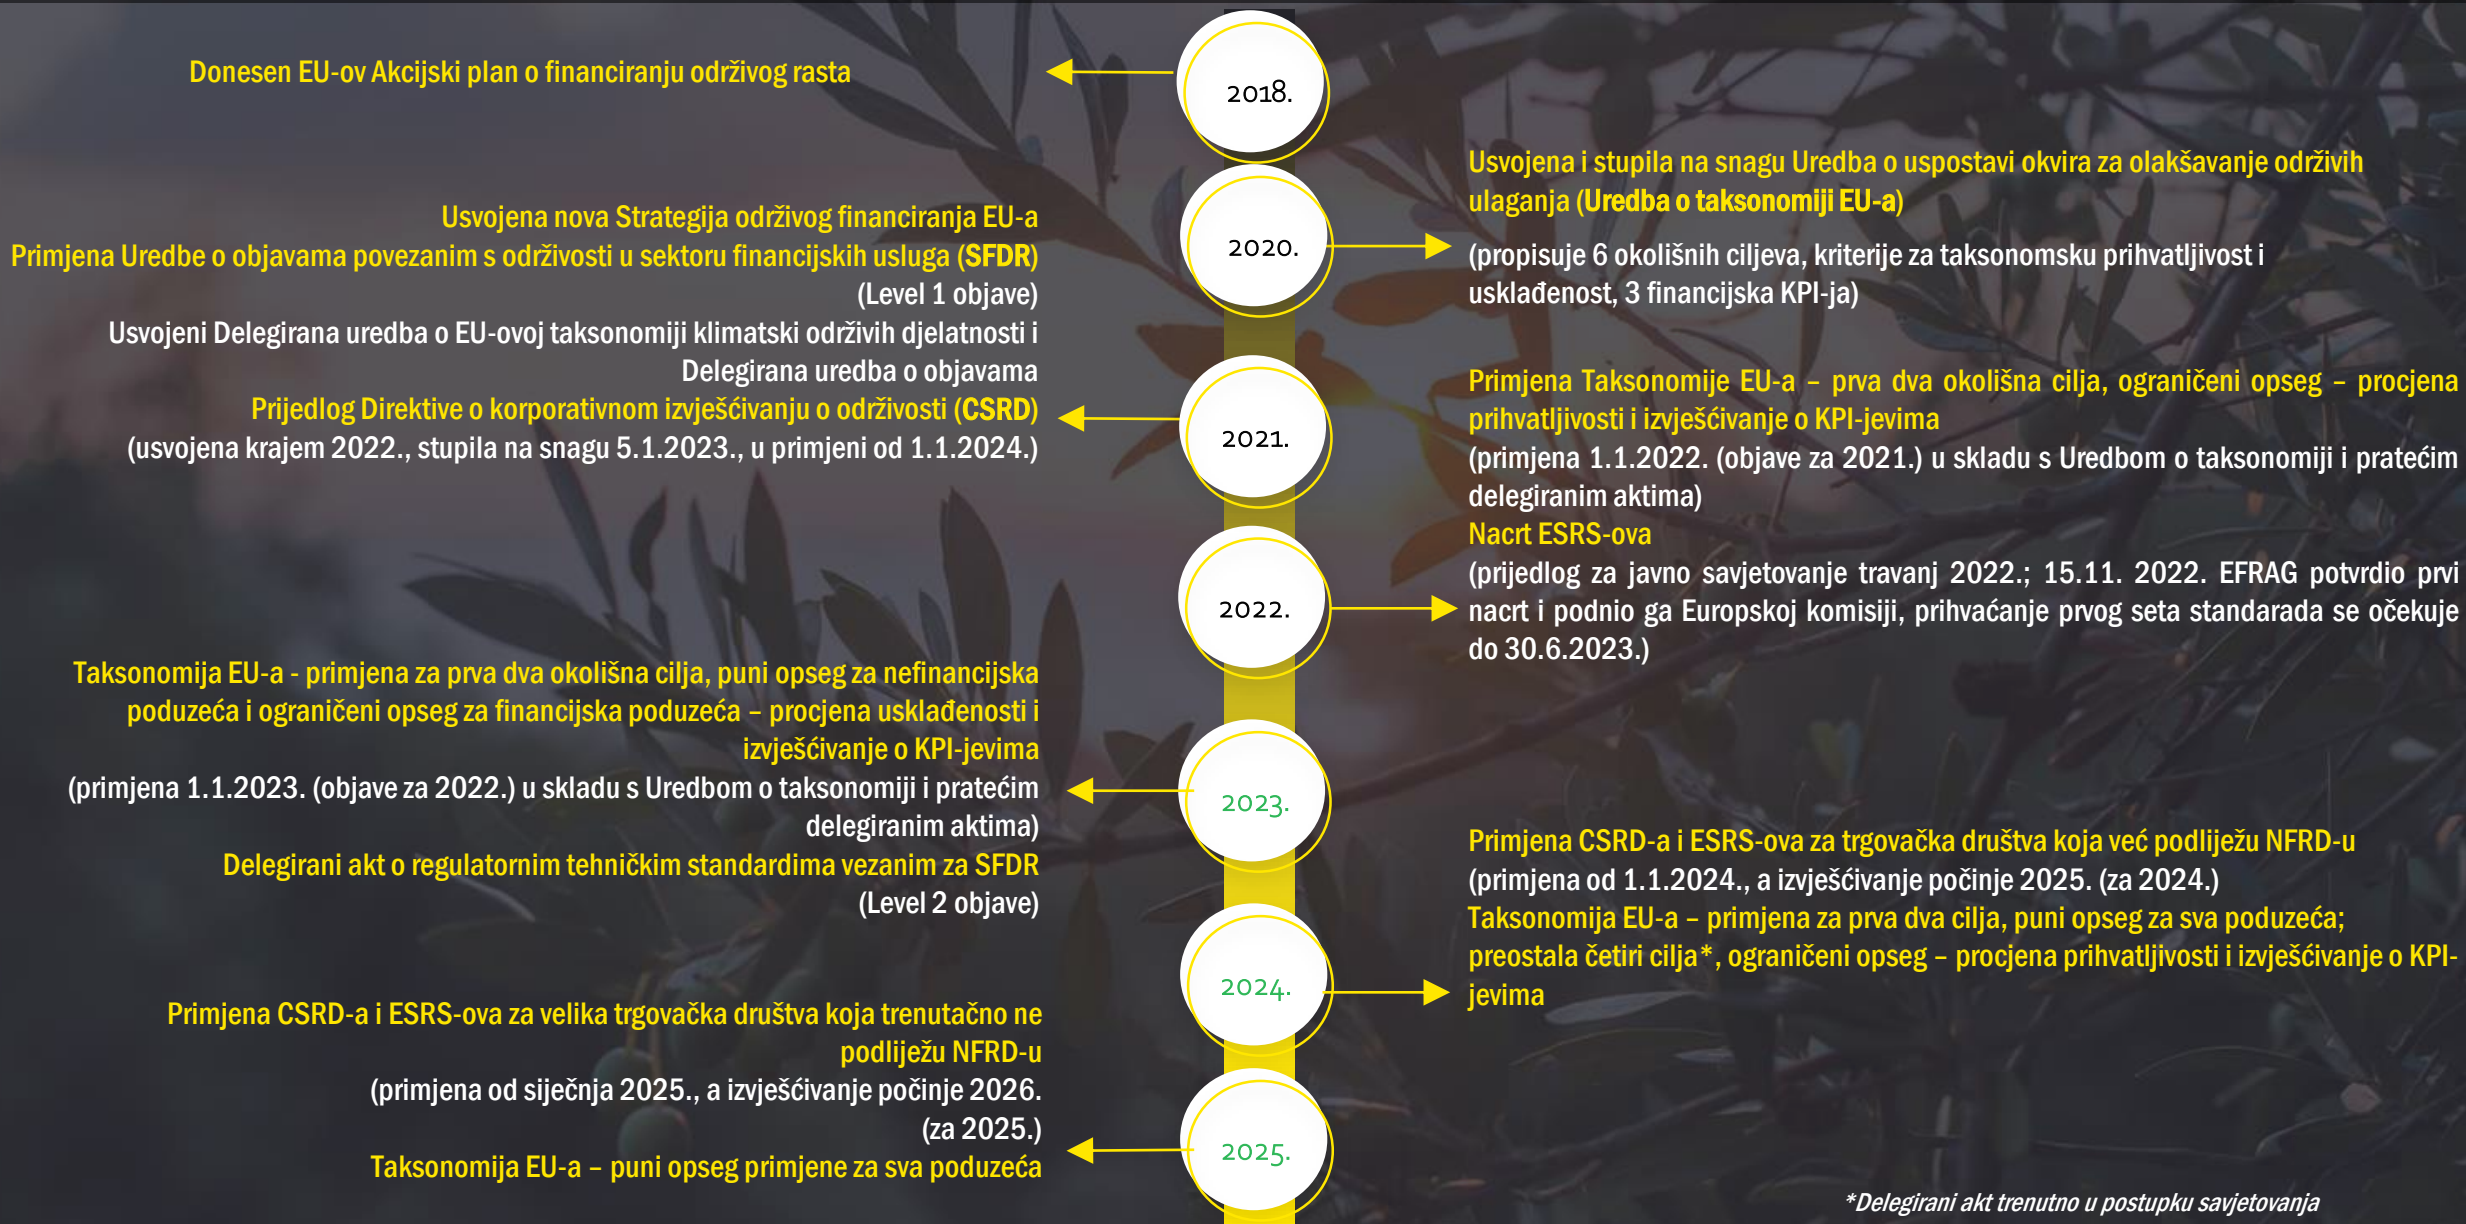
Donesen EU-ov Akcijski plan o financiranju održivog rasta

2018.

Usvojena i stupila na snagu Uredba o uspostavi okvira za olakšavanje održivih ulaganja (Uredba o taksonomiji EU-a)

(propisuje 6 okolišnih ciljeva, kriterije za taksonomsku prihvatljivost i usklađenost, 3 financijska KPI-ja)

Usvojena nova Strategija održivog financiranja EU-a
Primjena Uredbe o objavama povezanim s održivosti u sektoru financijskih usluga (SFDR)
(Level 1 objave)
Usvojeni Delegirana uredba o EU-ovoj taksonomiji klimatski održivih djelatnosti i Delegirana uredba o objavama
Prijedlog Direktive o korporativnom izvješćivanju o održivosti (CSRD)
(usvojena krajem 2022., stupila na snagu 5.1.2023., u primjeni od 1.1.2024.)

2020.

2021.

Primjena Taksonomije EU-a – prva dva okolišna cilja, ograničeni opseg – procjena prihvatljivosti i izvješćivanje o KPI-jevima
(primjena 1.1.2022. (objave za 2021.) u skladu s Uredbom o taksonomiji i pratećim delegiranim aktima)
Nacrt ESRS-ova
(prijedlog za javno savjetovanje travanj 2022.; 15.11. 2022. EFRAG potvrdio prvi nacrt i podnio ga Europskoj komisiji, prihvaćanje prvog seta standarada se očekuje do 30.6.2023.)

2022.

Taksonomija EU-a - primjena za prva dva okolišna cilja, puni opseg za nefinancijska poduzeća i ograničeni opseg za financijska poduzeća – procjena usklađenosti i izvješćivanje o KPI-jevima
(primjena 1.1.2023. (objave za 2022.) u skladu s Uredbom o taksonomiji i pratećim delegiranim aktima)
Delegirani akt o regulatornim tehničkim standardima vezanim za SFDR
(Level 2 objave)

2023.

Primjena CSRD-a i ESRS-ova za trgovačka društva koja već podliježu NFRD-u
(primjena od 1.1.2024., a izvješćivanje počinje 2025. (za 2024.)
Taksonomija EU-a – primjena za prva dva cilja, puni opseg za sva poduzeća; preostala četiri cilja*, ograničeni opseg – procjena prihvatljivosti i izvješćivanje o KPI-jevima

2024.

Primjena CSRD-a i ESRS-ova za velika trgovačka društva koja trenutačno ne podliježu NFRD-u
(primjena od siječnja 2025., a izvješćivanje počinje 2026. (za 2025.)
Taksonomija EU-a – puni opseg primjene za sva poduzeća

2025.

*Delegirani akt trenutno u postupku savjetovanja